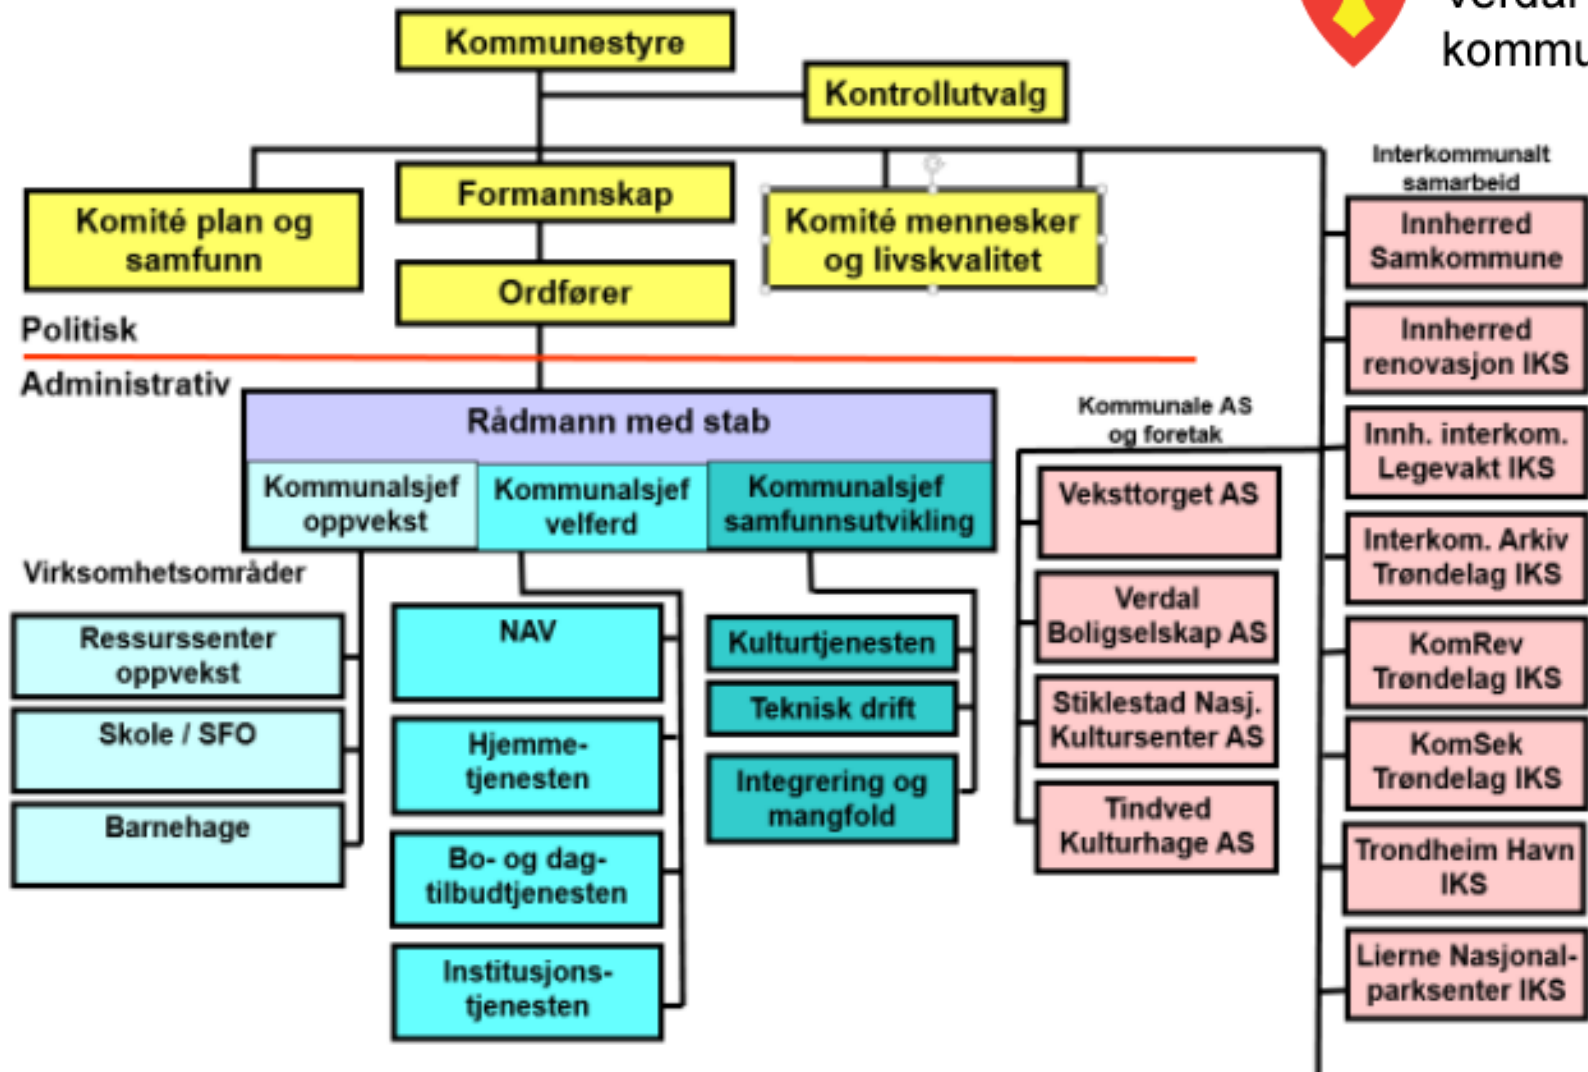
Verdal kommu

Kommunestyre

Kontrollutvalg

Komité plan og samfunn

Formannskap

Komité mennesker og livskvalitet

Ordfører

Politisk

Administrativ

Rådmann med stab

Kommunalsjef oppvekst

Kommunalsjef velferd

Kommunalsjef samfunnsutvikling

Virksomhetsområder

Ressurssenter oppvekst

Skole / SFO

Barnehage

NAV

Hjemmetjenesten

Bo- og dagtilbudtjenesten

Institusjonstjenesten

Kulturtjenesten

Teknisk drift

Integrering og mangfold

Kommunale AS og foretak

Veksttorget AS

Verdal Boligselskap AS

Stiklestad Nasj. Kultursenter AS

Tindved Kulturhage AS

Interkommunalt samarbeid

Innherred Samkommune

Innherred renovasjon IKS

Innh. interkom. Legevakt IKS

Interkom. Arkiv Trøndelag IKS

KomRev Trøndelag IKS

KomSek Trøndelag IKS

Trondheim Havn IKS

Lierne Nasjonalparksenter IKS